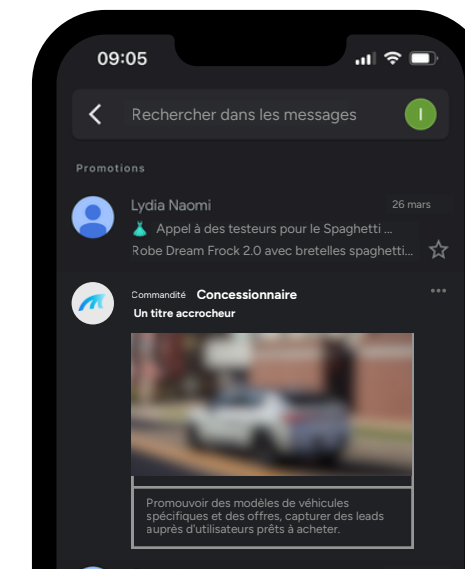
09:05

Rechercher dans les messages

I

Promotions

Lydia Naomi

26 mars

Appel à des testeurs pour le Spaghetti ...

Robe Dream Frock 2.0 avec bretelles spaghetti...

Commandité Concessionnaire

Un titre accrocheur

Promouvoir des modèles de véhicules spécifiques et des offres, capturer des leads auprès d'utilisateurs prêts à acheter.